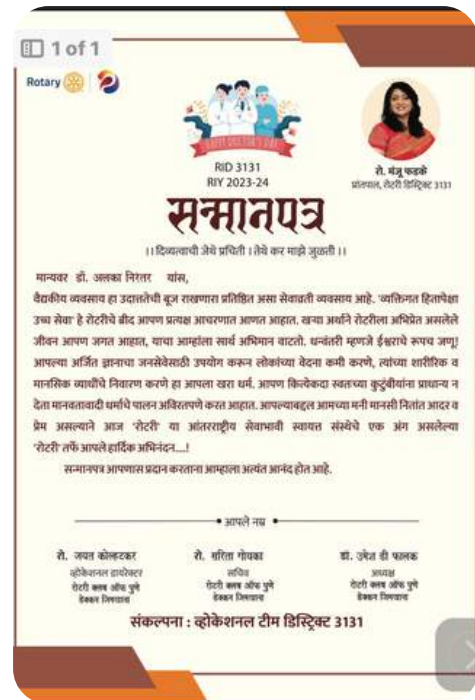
1 of 1

Rotary

HAPPY DOCTOR'S DAY

RID 3131
RIY 2023-24

रो. मंजू फडके
प्रांतपाल, रोटरी डिस्ट्रिक्ट 3131

सन्मानपत्र

।। दिव्यत्वाची जेथे प्रचिती । तेथे कर माझे जुळती ।।

मान्यवर डॉ. अलका निरतर यांस,

वैद्यकीय व्यवसाय हा उदात्ततेची बूज राखणारा प्रतिष्ठित असा सेवाव्रती व्यवसाय आहे. 'व्यक्तिगत हितापेक्षा उच्च सेवा' हे रोटरीचे ब्रीद आपण प्रत्यक्ष आचरणात आणत आहात. खऱ्या अर्थाने रोटरीला अभिप्रेत असलेले जीवन आपण जगत आहात, याचा आम्हाला सार्थ अभिमान वाटतो. धन्वंतरी म्हणजे ईश्वराचे रूपच जणू! आपल्या अर्जित ज्ञानाचा जनसेवेसाठी उपयोग करून लोकांच्या वेदना कमी करणे, त्यांच्या शारीरिक व मानसिक व्याधींचे निवारण करणे हा आपला खरा धर्म. आपण कित्येकदा स्वतःच्या कुटुंबीयांना प्राधान्य न देता मानवतावादी धर्माचे पालन अविरतपणे करत आहात. आपल्याबद्दल आमच्या मनी मानसी नितांत आदर व प्रेम असल्याने आज 'रोटरी' या आंतरराष्ट्रीय सेवाभावी स्वायत्त संस्थेचे एक अंग असलेल्या 'रोटरी' तर्फे आपले हार्दिक अभिनंदन...!

सन्मानपत्र आपणास प्रदान करताना आम्हाला अत्यंत आनंद होत आहे.

आपले नम्र

रो. जयंत कोल्हटकर
व्होकेशनल डायरेक्टर
रोटरी क्लब ऑफ पुणे
डेक्कन जिमखाना

रो. सरिता गोयंका
सचिव
रोटरी क्लब ऑफ पुणे
डेक्कन जिमखाना

डॉ. उमेश पी फालक
अध्यक्ष
रोटरी क्लब ऑफ पुणे
डेक्कन जिमखाना

संकल्पना : व्होकेशनल टीम डिस्ट्रिक्ट 3131